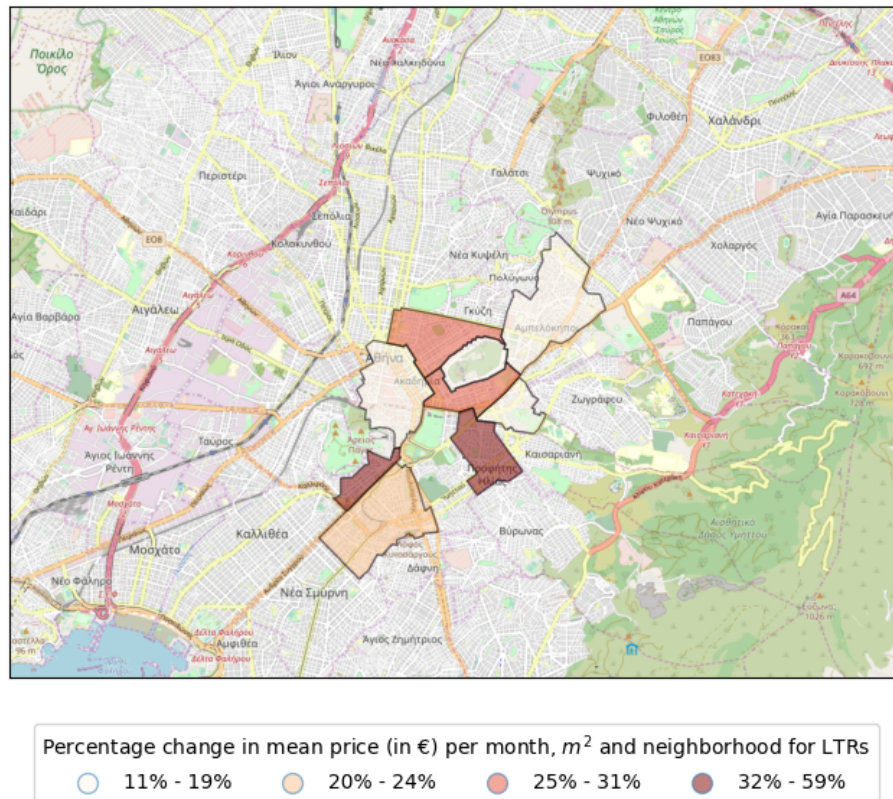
Ποικίλο Όρος
Ίλιον
Νέα Φιλαδέλφεια
Άγιοι Ανάργυροι
Φιλοθέη
Χαλάνδρι
Περιστέρι
Γαλάτσι
Ψυχικό
Καιδάρι
Σεπόλια
Olympus 308 m
Νέο Ψυχικό
Αγία Παρασκευή
Κολοκυνθού
Νέα Κυψέλη
Χολαργός
Πολύγωνο
Αιγάλεω
Γκύζη
Αμπελόκηποι
Παπάγου
Αγία Βαρβάρα
Αθήνα
Ακαδημία
Ζωγράφου
Άγιος Ιωάννης Ρέντη
Ταύρος
Καισαριανή
Προφήτης Ηλίας
Μοσχάτο
Καλλιθέα
Βύρωνας
Αισθητικό Δάσος Υμηττού
Νέο Φάληρο
Δάφνη
Νέα Σμύρνη
Άγιος Δημήτριος
Αμφιθέα
E08
E083
A64

Percentage change in mean price (in €) per month, $m^2$ and neighborhood for LTRs
11% - 19%
20% - 24%
25% - 31%
32% - 59%